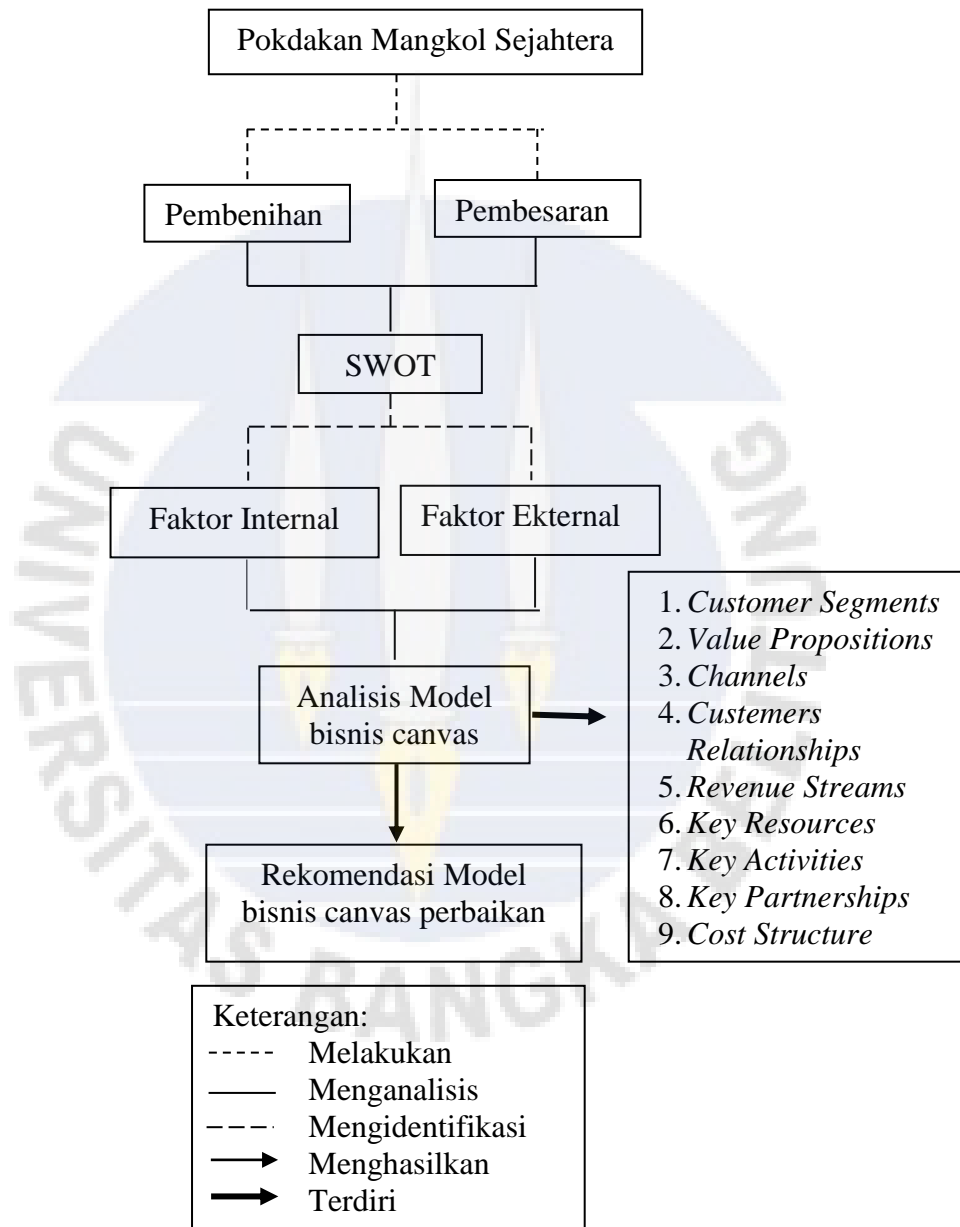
Pokdakan Mangkol Sejahtera

Pembenihan

Pembesaran

SWOT

Faktor Internal

Faktor Ekternal

Analisis Model bisnis canvas

1. *Customer Segments*
2. *Value Propositions*
3. *Channels*
4. *Custemers Relationships*
5. *Revenue Streams*
6. *Key Resources*
7. *Key Activities*
8. *Key Partnerships*
9. *Cost Structure*

Rekomendasi Model bisnis canvas perbaikan

Keterangan:
Melakukan
Menganalisis
Mengidentifikasi
Menghasilkan
Terdiri